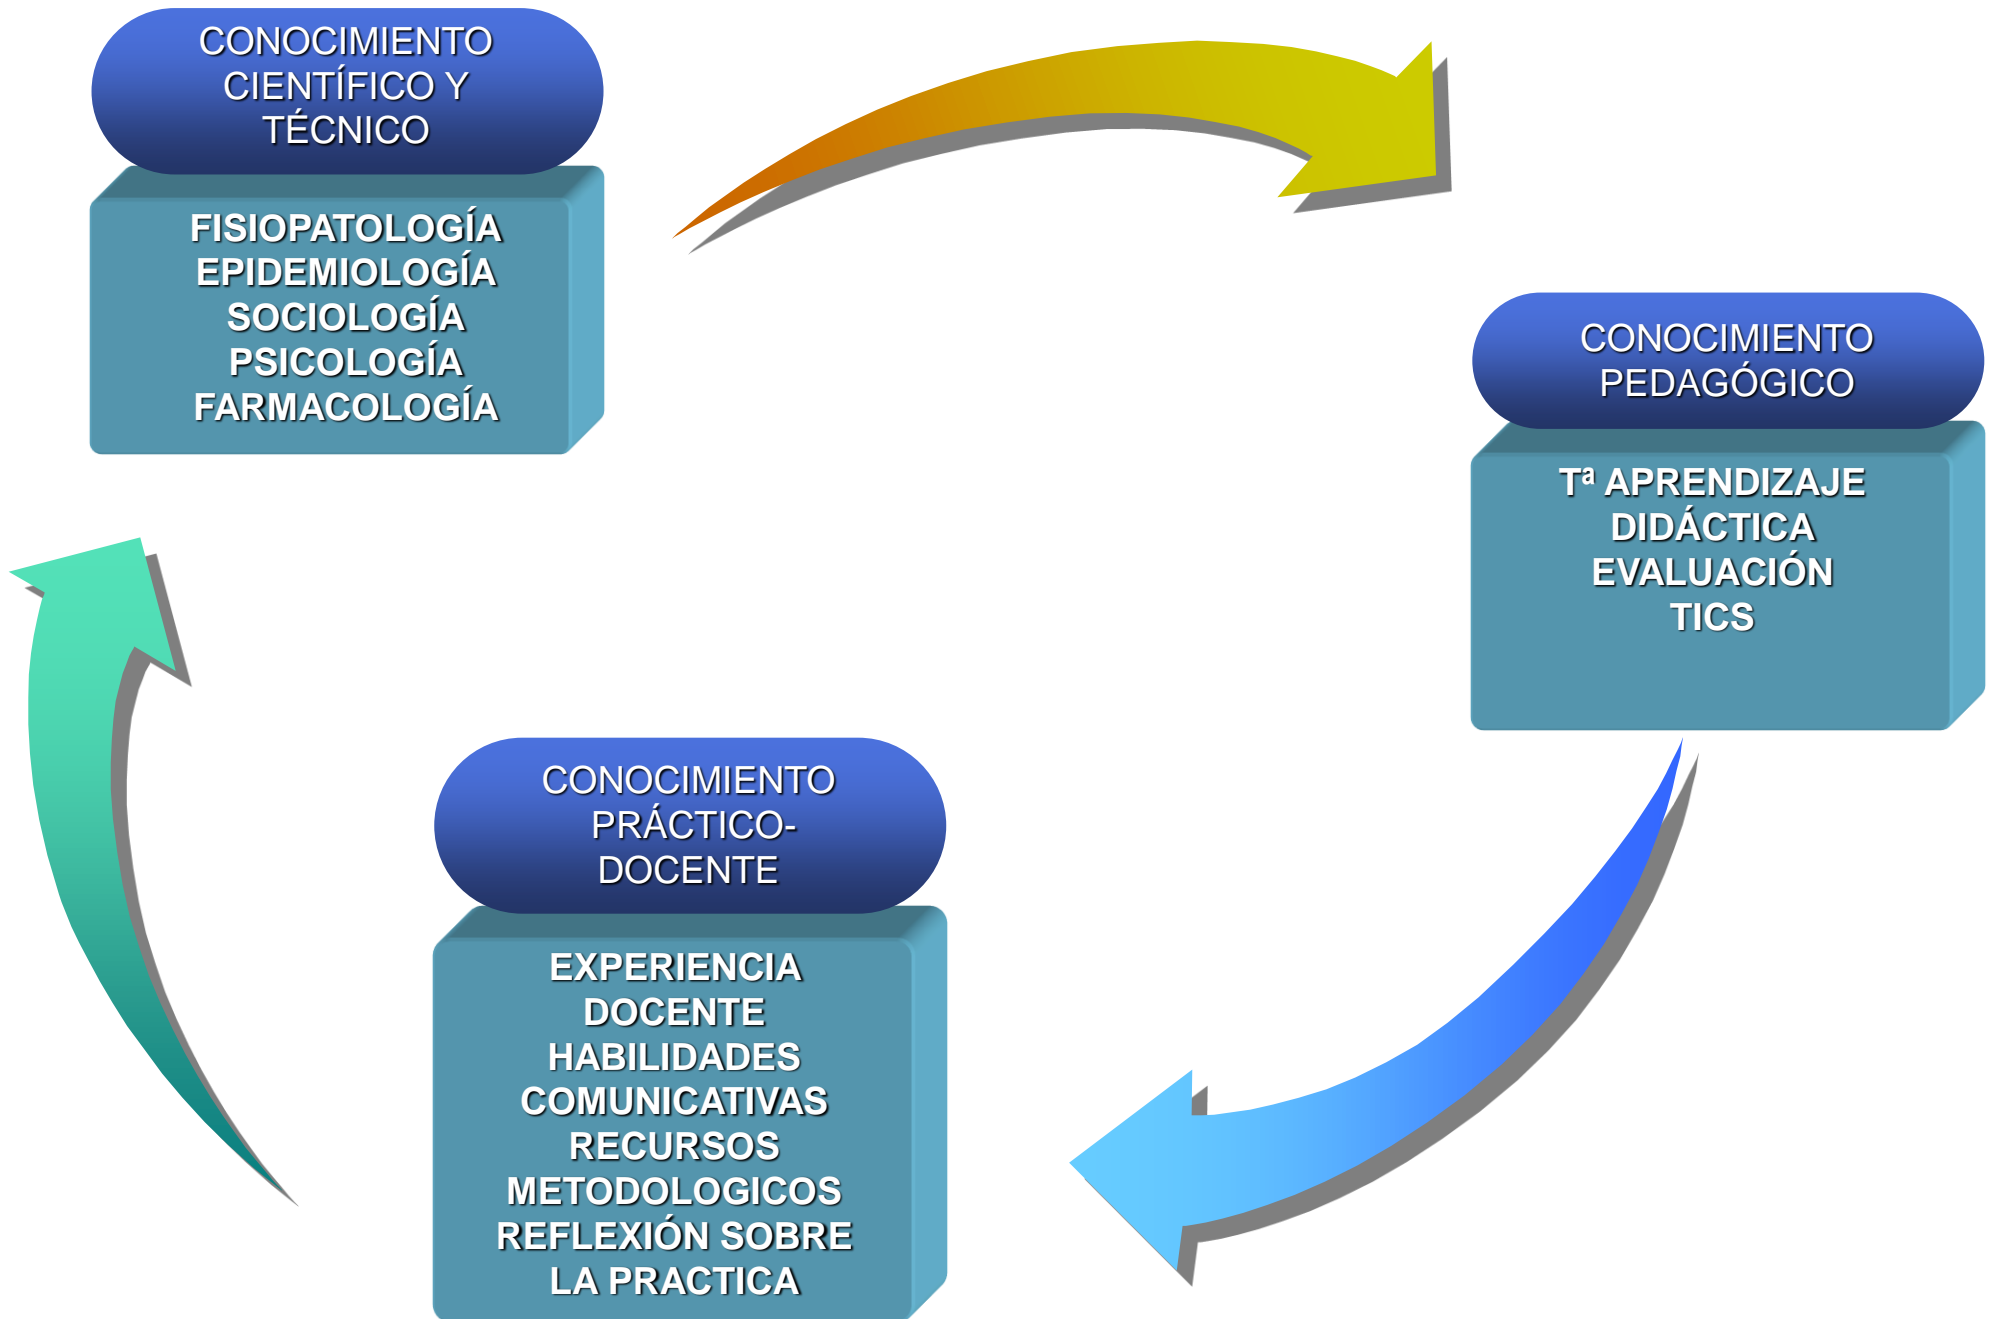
CONOCIMIENTO CIENTÍFICO Y TÉCNICO

FISIOPATOLOGÍA
EPIDEMIOLOGÍA
SOCIOLOGÍA
PSICOLOGÍA
FARMACOLOGÍA

CONOCIMIENTO PEDAGÓGICO

Tª APRENDIZAJE
DIDÁCTICA
EVALUACIÓN
TICS

CONOCIMIENTO PRÁCTICO-DOCENTE

EXPERIENCIA DOCENTE
HABILIDADES COMUNICATIVAS
RECURSOS METODOLOGICOS
REFLEXIÓN SOBRE LA PRACTICA